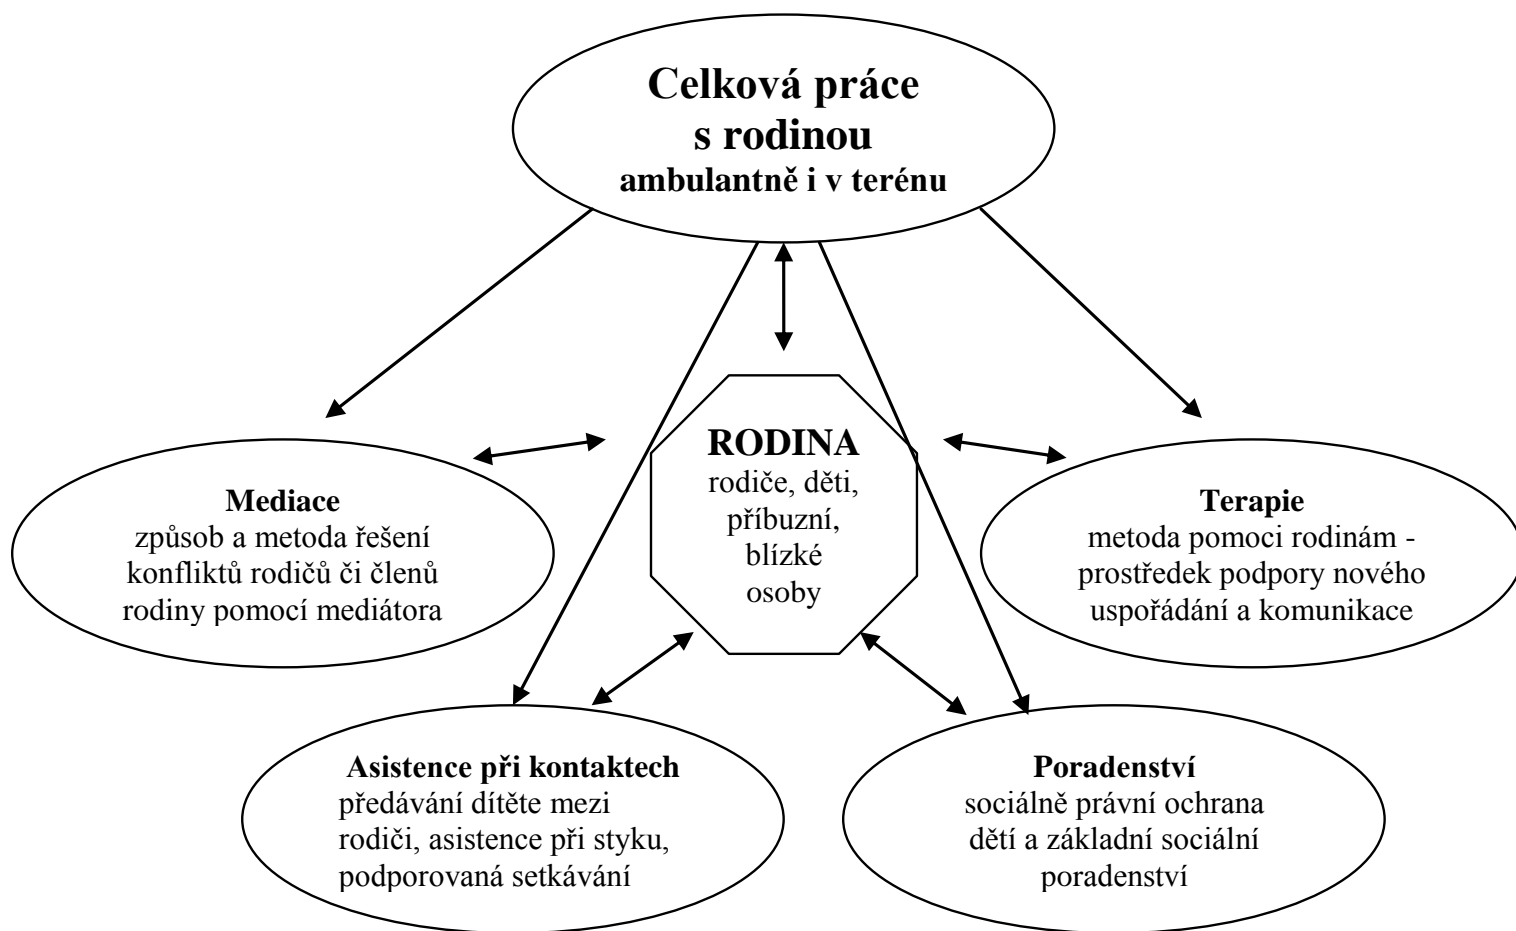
Celková práce s rodinou
ambulantně i v terénu

RODINA
rodiče, děti, příbuzní, blízké osoby

Mediace
způsob a metoda řešení konfliktů rodičů či členů rodiny pomocí mediátora

Terapie
metoda pomoci rodinám - prostředek podpory nového uspořádání a komunikace

Asistence při kontaktech
předávání dítěte mezi rodiči, asistence při styku, podporovaná setkávání

Poradenství
sociálně právní ochrana dětí a základní sociální poradenství